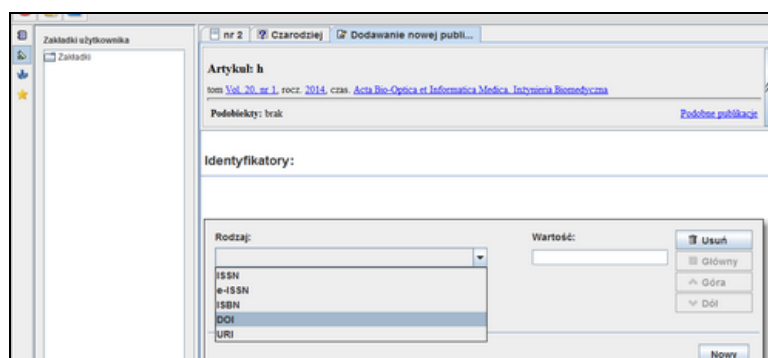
Zakładki użytkownika

Zakładki

nr 2 | Czarodziej | Dodawanie nowej publi...

Artykuł: h

tom Vol. 20, nr 1, rocz. 2014, czas. Acta Bio-Optica et Informatica Medica. Inżynieria Biomedyczna

Podobiekty: brak

Podobne publikacje

Identyfikatory:

Rodzaj:

Wartość:

ISSN
e-ISSN
ISBN
DOI
URI

Usuń
Główny
Góra
Dół

Nowy